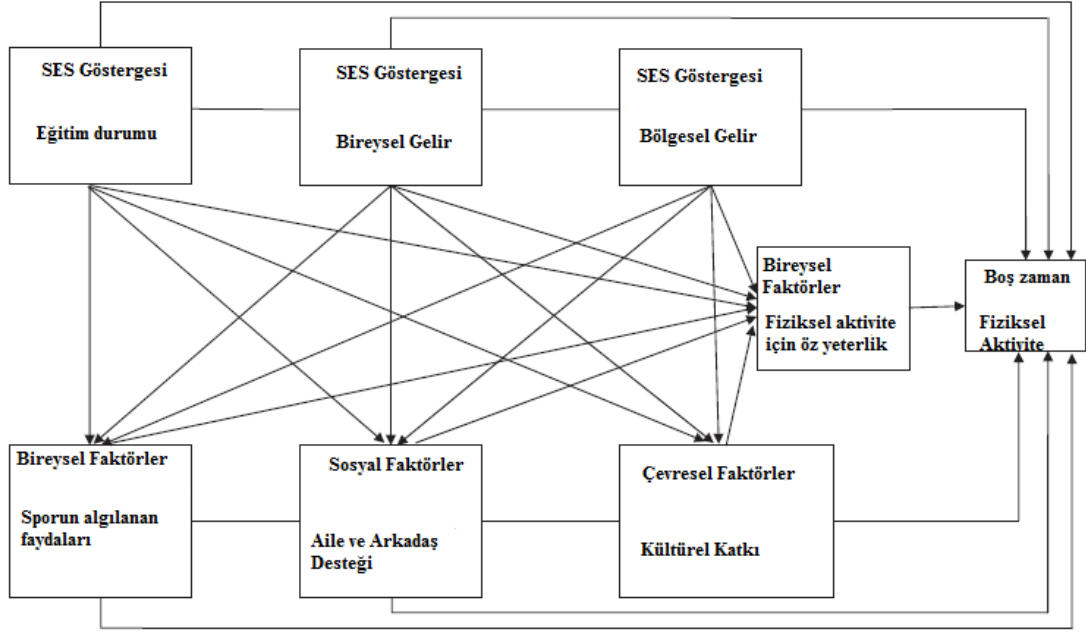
SES Göstergesi

Eğitim durumu

SES Göstergesi

Bireysel Gelir

SES Göstergesi

Bölgesel Gelir

Bireysel Faktörler

Fiziksel aktivite için öz yeterlik

Boş zaman

Fiziksel Aktivite

Bireysel Faktörler

Sporun algılanan faydaları

Sosyal Faktörler

Aile ve Arkadaş Desteği

Çevresel Faktörler

Kültürel Katkı